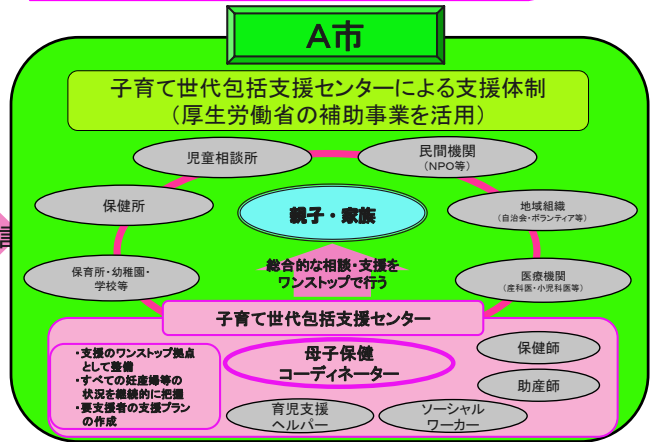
A市

子育て世代包括支援センターによる支援体制
（厚生労働省の補助事業を活用）

児童相談所

民間機関
（NPO等）

保健所

親子・家族

地域組織
（自治会・ボランティア等）

総合的な相談・支援を
ワンストップで行う

保育所・幼稚園・
学校等

医療機関
（産科医・小児科医等）

子育て世代包括支援センター

・支援のワンストップ拠点として整備
・すべての妊産婦等の状況を継続的に把握
・要支援者の支援プランの作成

母子保健
コーディネーター

保健師

助産師

育児支援
ヘルパー

ソーシャル
ワーカー